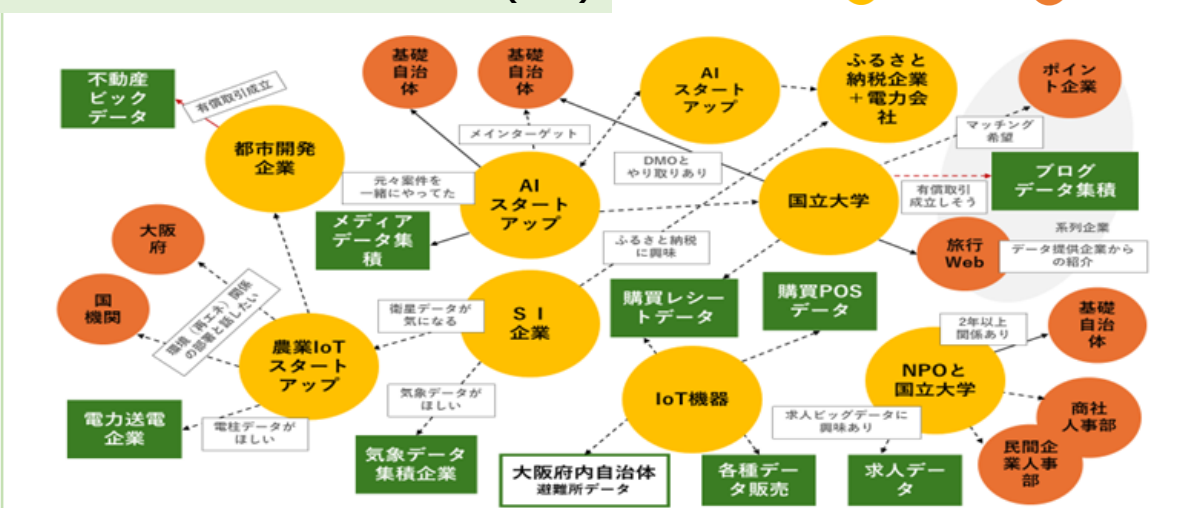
不動産ビックデータ

有償取引成立

都市開発企業

基礎自治体

基礎自治体

メインターゲット

AIスタートアップ

ふるさと納税企業＋電力会社

ポイント企業

マッチング希望

元々案件を一緒にやってた

AIスタートアップ

DMOとやり取りあり

国立大学

有償取引成立しそう

ブログデータ集積

メディアデータ集積

大阪府

ふるさと納税に興味

系列企業

旅行Web

データ提供企業からの紹介

国機関

環境（再エネ）関係の部署と話したい

衛星データが気になる

SI企業

購買レシートデータ

購買POSデータ

2年以上上関係あり

基礎自治体

農業IoTスタートアップ

NPOと国立大学

気象データがほしい

IoT機器

商社人事部

電力送電企業

電柱データがほしい

求人ビッグデータに興味あり

民間企業人事部

気象データ集積企業

大阪府内自治体
避難所データ

各種データ販売

求人データ